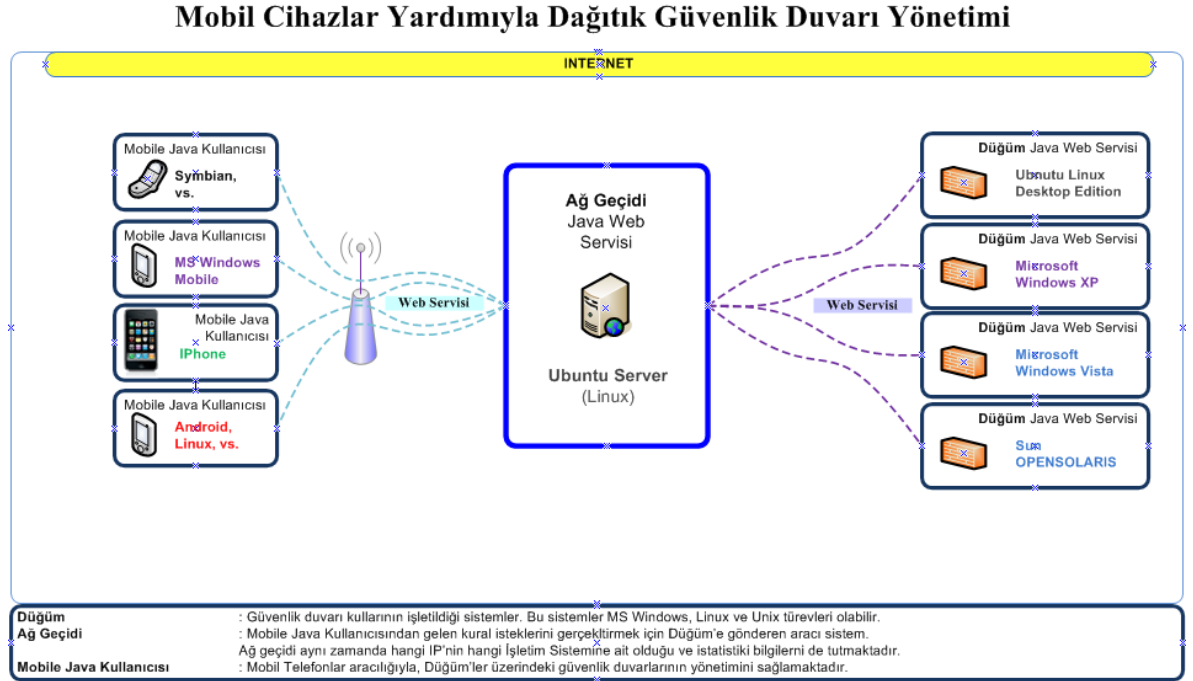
Mobil Cihazlar Yardımıyla Dağıtık Güvenlik Duvarı Yönetimi

INTERNET

Mobile Java Kullanıcısı
Symbian, vs.

Mobile Java Kullanıcısı
MS Windows Mobile

Mobile Java Kullanıcısı
IPhone

Mobile Java Kullanıcısı
Android, Linux, vs.

Web Servisi

Ağ Geçidi
Java Web Servisi

Ubuntu Server
(Linux)

Web Servisi

Düğüm Java Web Servisi
Ubuntu Linux Desktop Edition

Düğüm Java Web Servisi
Microsoft Windows XP

Düğüm Java Web Servisi
Microsoft Windows Vista

Düğüm Java Web Servisi
Sun OPENSOLARIS

| | |
|---|---|
| Düğüm | : Güvenlik duvarı kullarının işletildiği sistemler. Bu sistemler MS Windows, Linux ve Unix türevleri olabilir. |
| Ağ Geçidi | : Mobile Java Kullanıcısından gelen kural isteklerini gerçekltirmek için Düğüm'e gönderen aracı sistem. Ağ geçidi aynı zamanda hangi IP'nin hangi İşletim Sistemine ait olduğu ve istatistiki bilgilerni de tutmaktadır. |
| Mobile Java Kullanıcısı | : Mobil Telefonlar aracılığıyla, Düğüm'ler üzerindeki güvenlik duvarlarının yönetimini sağlamaktadır. |